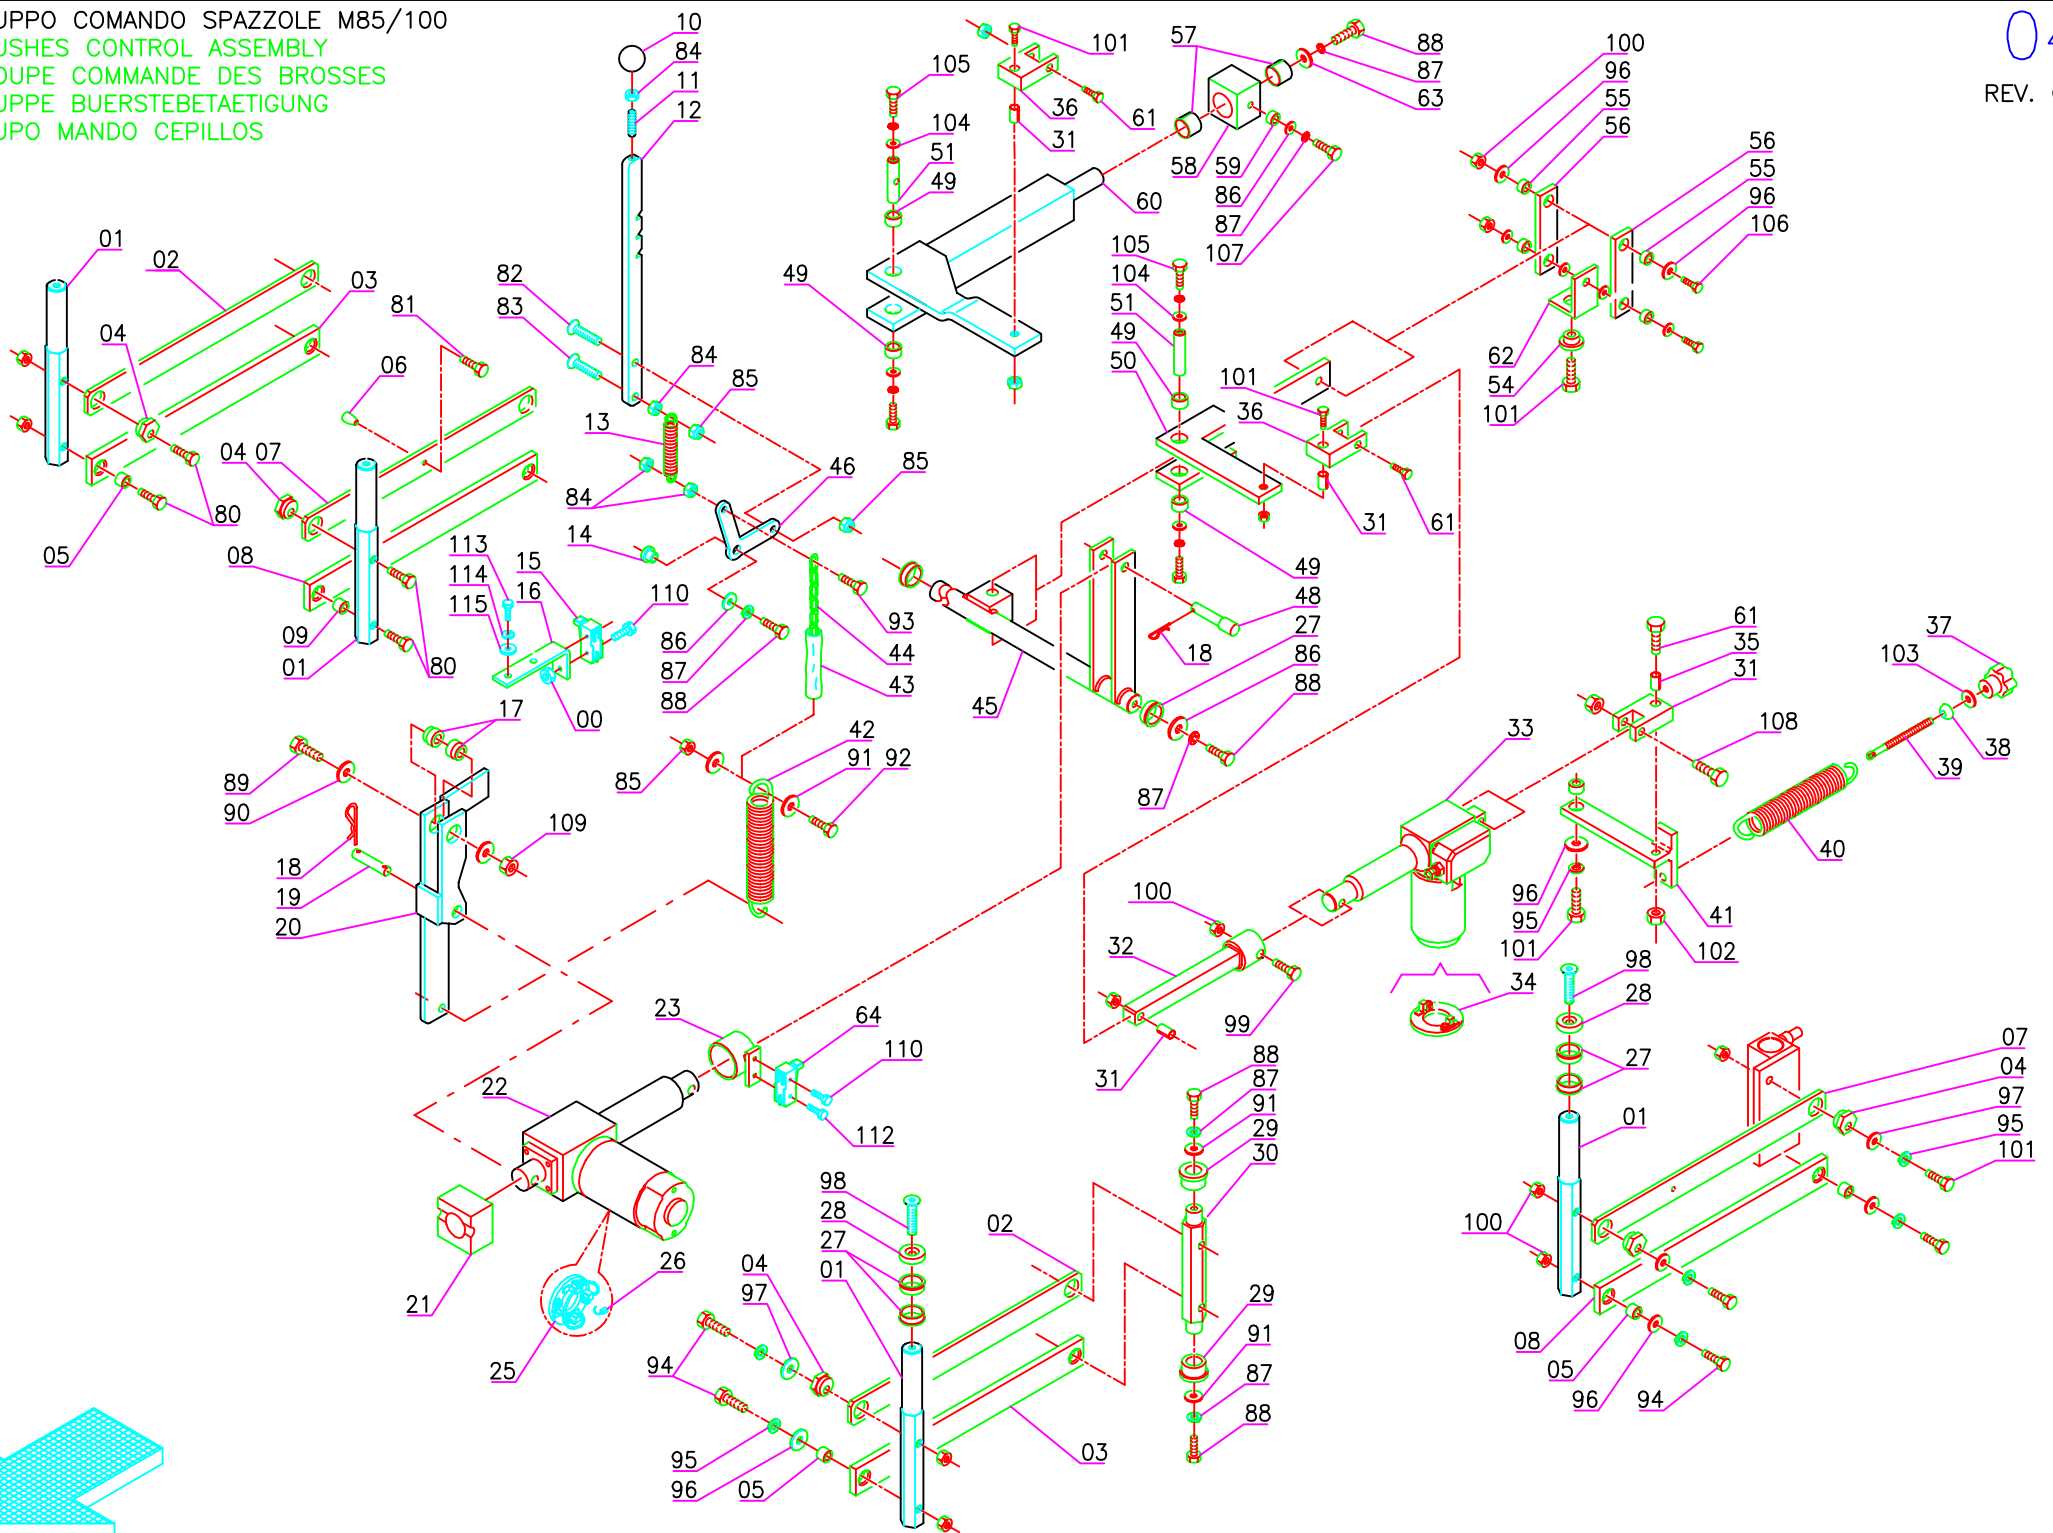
UPPO COMANDO SPAZZOLE M85/100
USHES CONTROL ASSEMBLY
OUPE COMMANDE DES BROSSES
UPPE BUERSTEBETAETIGUNG
UPO MANDO CEPILLOS

04
REV.

10
84
11
12
105
104
51
49
101
36
61
31
57
58
59
86
87
107
88
87
63
60
100
96
55
56
56
55
96
106
01
02
03
04
81
06
82
83
84
85
13
49
105
104
51
49
50
101
36
31
61
62
54
101
04 07
80
05
08
09
01
80
84
46
85
14
113
114
115
15
16
110
00
86
87
88
93
44
43
45
18
49
48
27
86
88
87
61
35
31
37
103
38
39
108
40
17
89
90
18
19
20
109
85
42
91
92
33
96
95
101
41
102
100
32
31
99
34
98
28
27
23
64
110
112
22
21
25
26
98
28
27
01
04
97
94
95
96
05
02
03
88
87
91
29
30
29
91
87
88
01
07
04
97
95
101
100
08
05
96
94